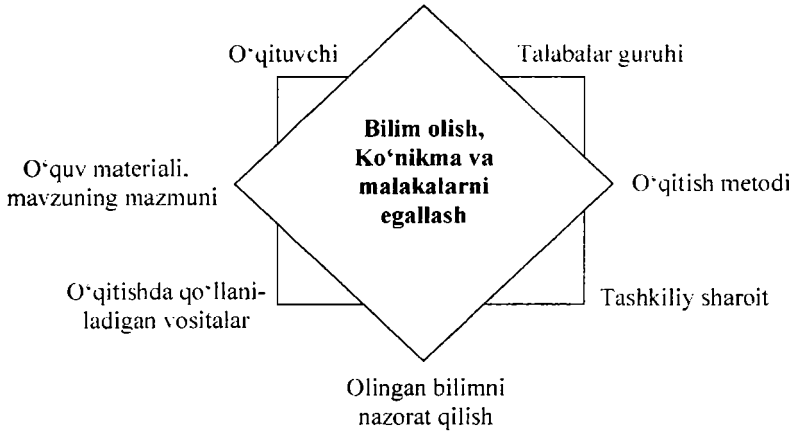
O'qituvchi

Talabalar guruhi

Bilim olish, Ko'nikma va malakalarni egallash

O'quv materiali, mavzuning mazmuni

O'qitish metodi

O'qitishda qo'llaniladigan vositalar

Tashkiliy sharoit

Olingan bilimni nazorat qilish